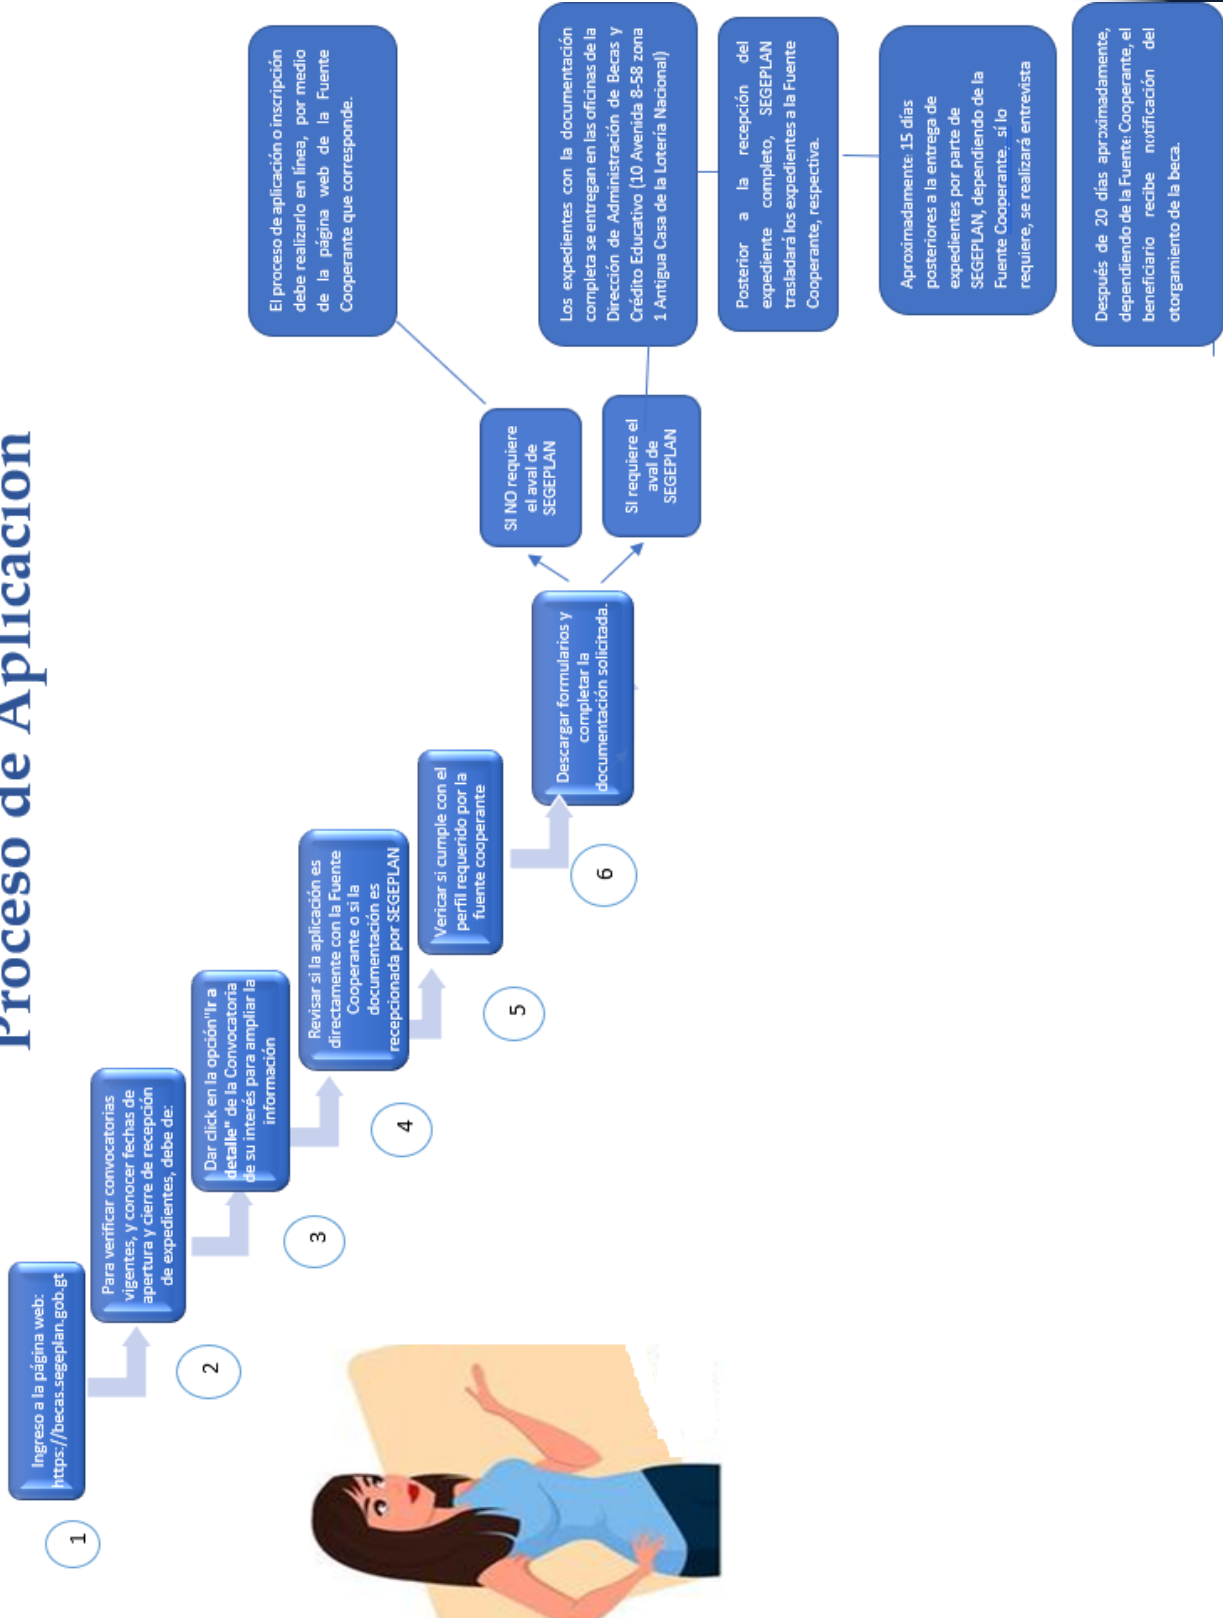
Proceso de Aplicación

1

Ingreso a la página web: https://becas.segeplan.gob.gt

2

Para verificar convocatorias vigentes, y conocer fechas de apertura y cierre de recepción de expedientes, debe de:

3

Dar click en la opción "Ir a detalle" de la Convocatoria de su interés para ampliar la información

4

Revisar si la aplicación es directamente con la Fuente Cooperante o si la documentación es recepcionada por SEGEPLAN

5

Verificar si cumple con el perfil requerido por la fuente cooperante

6

Descargar formularios y completar la documentación solicitada.

SI NO requiere el aval de SEGEPLAN

El proceso de aplicación o inscripción debe realizarlo en línea, por medio de la página web de la Fuente Cooperante que corresponde.

SI requiere el aval de SEGEPLAN

Los expedientes con la documentación completa se entregan en las oficinas de la Dirección de Administración de Becas y Crédito Educativo (10 Avenida 8-58 zona 1 Antigua Casa de la Lotería Nacional)

Posterior a la recepción del expediente completo, SEGEPLAN trasladará los expedientes a la Fuente Cooperante, respectiva.

Aproximadamente 15 días posteriores a la entrega de expedientes por parte de SEGEPLAN, dependiendo de la Fuente Cooperante, si lo requiere, se realizará entrevista

Después de 20 días aproximadamente, dependiendo de la Fuente Cooperante, el beneficiario recibe notificación del otorgamiento de la beca.